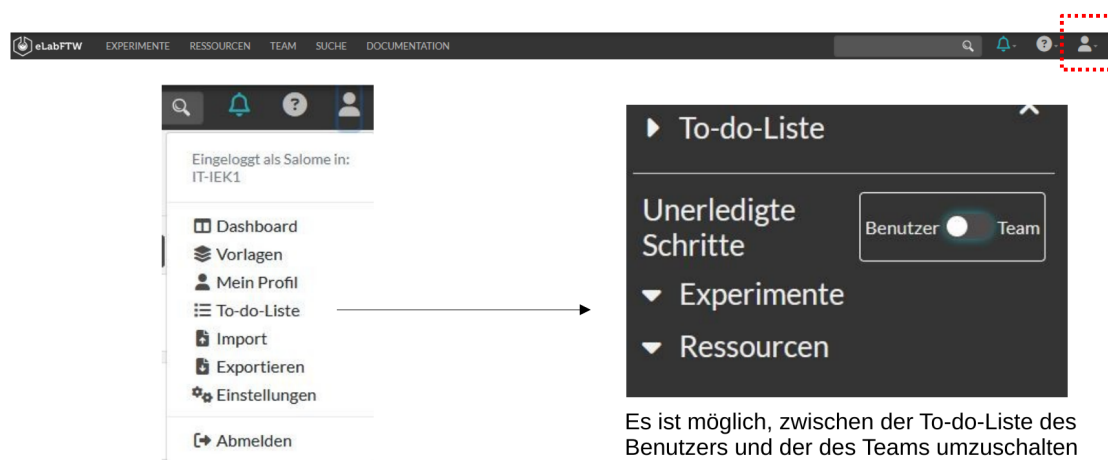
eLabFTW EXPERIMENTE RESSOURCEN TEAM SUCHE DOCUMENTATION

Eingeloggt als Salome in: IT-IEK1

Dashboard
Vorlagen
Mein Profil
To-do-Liste
Import
Exportieren
Einstellungen
Abmelden

To-do-Liste

Unerledigte Schritte

Benutzer Team

Experimente

Ressourcen

Es ist möglich, zwischen der To-do-Liste des Benutzers und der des Teams umzuschalten